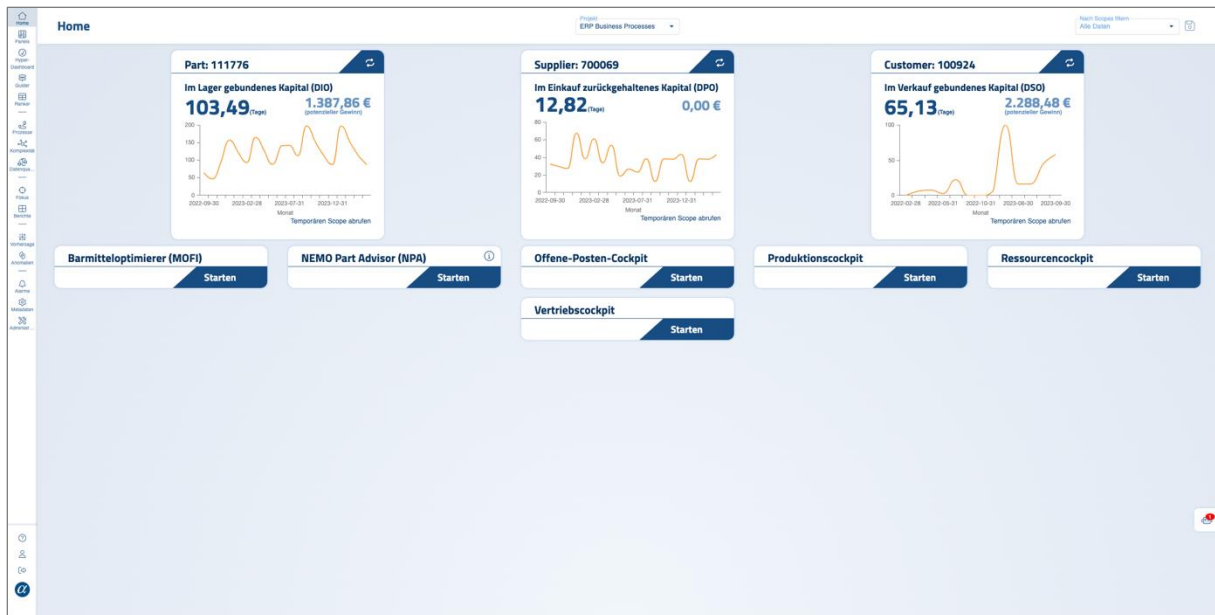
Home
Panels
Hyper-Dashboard
Quader
Ranker
Prozesse
Komponente
Datenqua...
Fokus
Berichte
Vorhersage
Anomalien
Alarme
Metadaten
Administ...

Home

Projekt
ERP Business Processes

Nach Scopes filtern
Alle Daten

Part: 111776
Im Lager gebundenes Kapital (DIO)
103,49 (Tage)
1.387,86 €
(potenzieller Gewinn)
200
150
100
50
0
2022-09-30 2023-02-28 2023-07-31 2023-12-31
Monat
Temporären Scope abrufen

Supplier: 700069
Im Einkauf zurückgehaltenes Kapital (DPO)
12,82 (Tage)
0,00 €
80
60
40
20
0
2022-09-30 2023-02-28 2023-07-31 2023-12-31
Monat
Temporären Scope abrufen

Customer: 100924
Im Verkauf gebundenes Kapital (DSO)
65,13 (Tage)
2.288,48 €
(potenzieller Gewinn)
100
50
0
2022-02-28 2022-05-31 2022-10-31 2023-06-30 2023-09-30
Monat
Temporären Scope abrufen

Barmitteloptimierer (MOFI)
Starten

NEMO Part Advisor (NPA)
Starten

Offene-Posten-Cockpit
Starten

Produktionscockpit
Starten

Ressourcencockpit
Starten

Vertriebscockpit
Starten